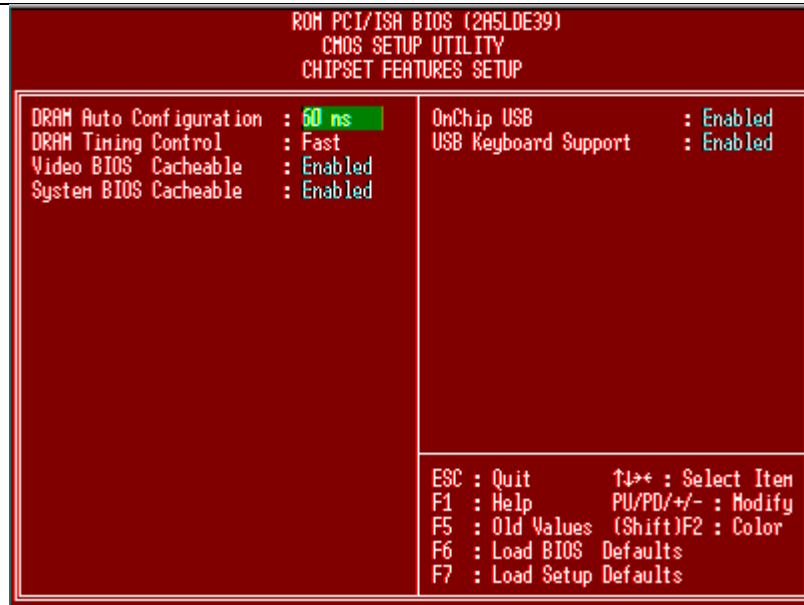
ROM PCI/ISA BIOS (2A5LDE39)
CMOS SETUP UTILITY
CHIPSET FEATURES SETUP

DRAM Auto Configuration : 60 ns
DRAM Timing Control : Fast
Video BIOS Cacheable : Enabled
System BIOS Cacheable : Enabled

OnChip USB : Enabled
USB Keyboard Support : Enabled

ESC : Quit ↑↓→← : Select Item
F1 : Help PU/PD/+/- : Modify
F5 : Old Values (Shift)F2 : Color
F6 : Load BIOS Defaults
F7 : Load Setup Defaults